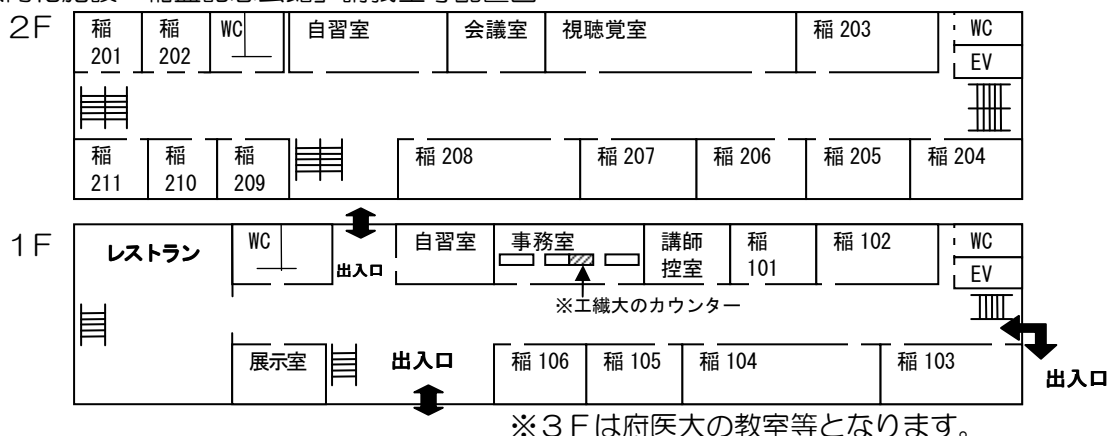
2F

稲 201 | 稲 202 | WC | 自習室 | 会議室 | 視聴覚室 | 稲 203 | WC | EV

稲 211 | 稲 210 | 稲 209 | 稲 208 | 稲 207 | 稲 206 | 稲 205 | 稲 204

1F

レストラン | WC | 出入口 | 自習室 | 事務室 | 講師控室 | 稲 101 | 稲 102 | WC | EV

※工繊大のカウンター

展示室 | 出入口 | 稲 106 | 稲 105 | 稲 104 | 稲 103 | 出入口

※3Fは府医大の教室等となります。